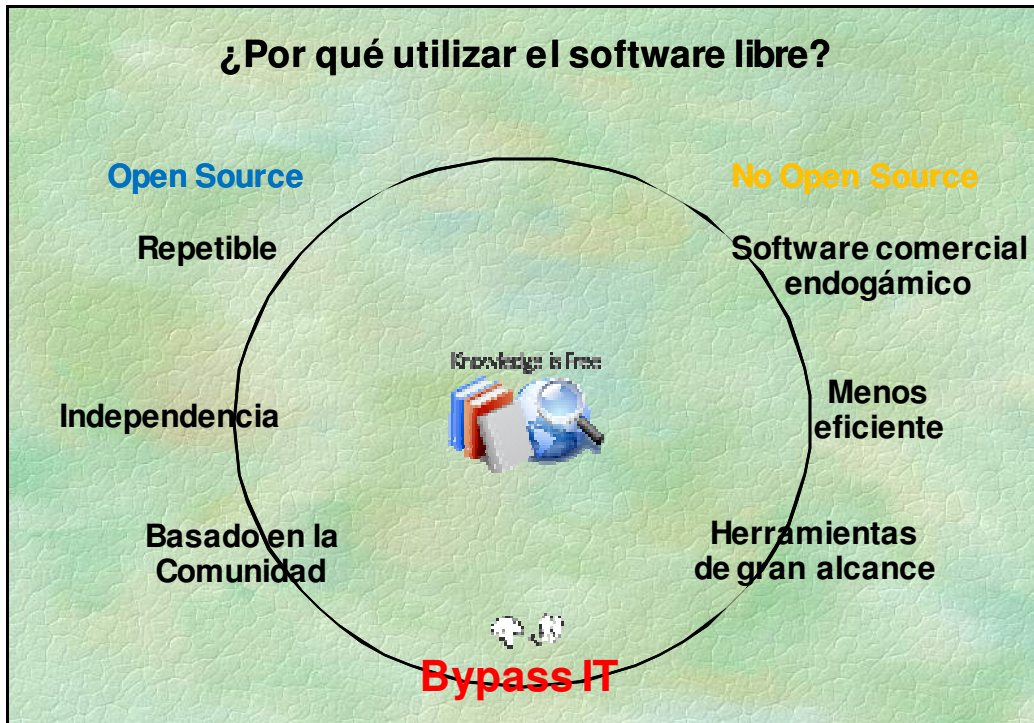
¿Por qué utilizar el software libre?

Open Source

No Open Source

Repetible

Independencia

Basado en la Comunidad

Software comercial endogámico

Menos eficiente

Herramientas de gran alcance

Knowledge is Free

Bypass IT